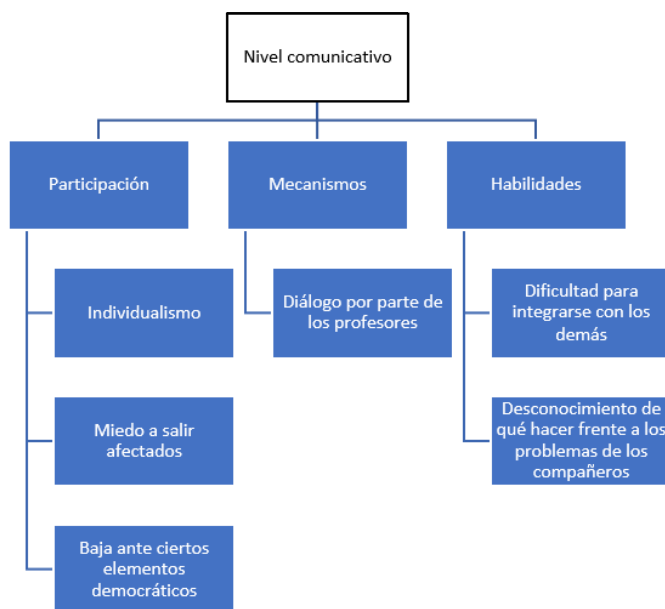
Nivel comunicativo

Participación

Individualismo

Miedo a salir afectados

Baja ante ciertos elementos democráticos

Mecanismos

Diálogo por parte de los profesores

Habilidades

Dificultad para integrarse con los demás

Desconocimiento de qué hacer frente a los problemas de los compañeros